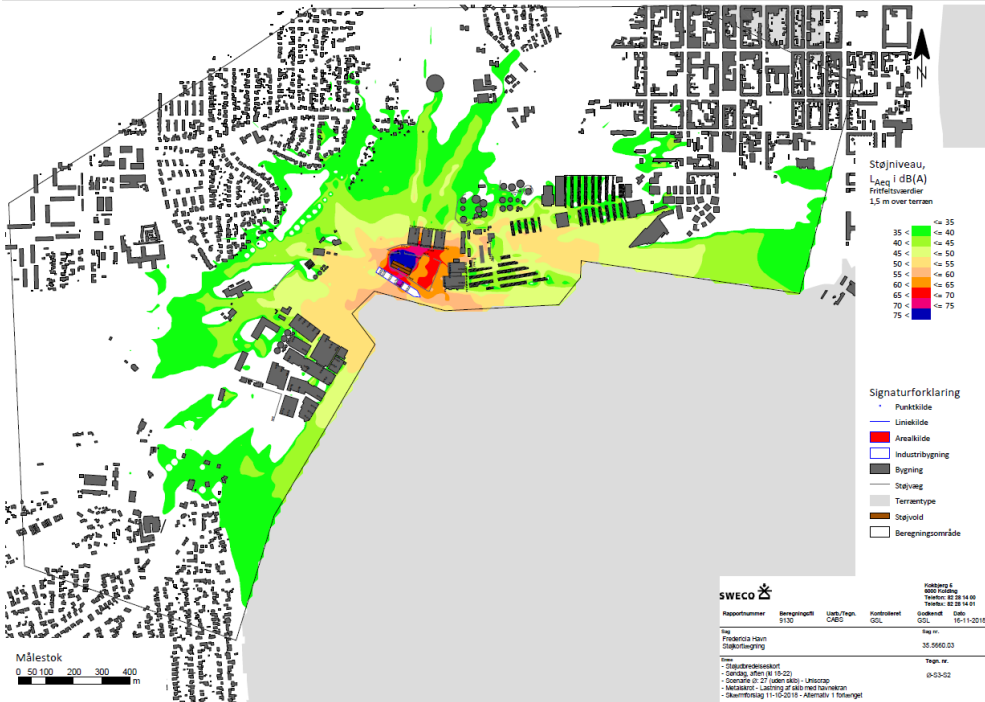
N

Støjniveau, $L_{Aeq}$ i dB(A)
Fritfeltsværdier
1,5 m over terræn

<= 35
35 < <= 40
40 < <= 45
45 < <= 50
50 < <= 55
55 < <= 60
60 < <= 65
65 < <= 70
70 < <= 75
75 <

Signaturforklaring
Punktkilde
Liniekilde
Arealkilde
Industribygning
Bygning
Støjvæg
Terræntype
Støjvold
Beregningsområde

SWECO
Kokbjerg 6
6000 Kolding
Telefon: 82 28 14 00
Telefax: 82 28 14 01

| Rapportnummer | Beregningsfil | Udarb./Tegn. | Kontrolleret | Godkendt | Dato |
|---|---|---|---|---|---|
| | 9130 | CABS | GSL | GSL | 16-11-2016 |

Sag
Fredericia Havn
Støjkortlægning
Sag nr.
35.5660.03

Emne
- Støjudbredelseskort
- Søndag, aften (kl 18-22)
- Scenarie Ø: 27 (uden skib) - Uniscrap
- Metalskrot - Lastning af skib med havnekran
- Skærmforslag 11-10-2016 - Alternativ 1 forlænget
Tegn. nr.
Ø-S3-S2

Målestok
0 50 100 200 300 400
m